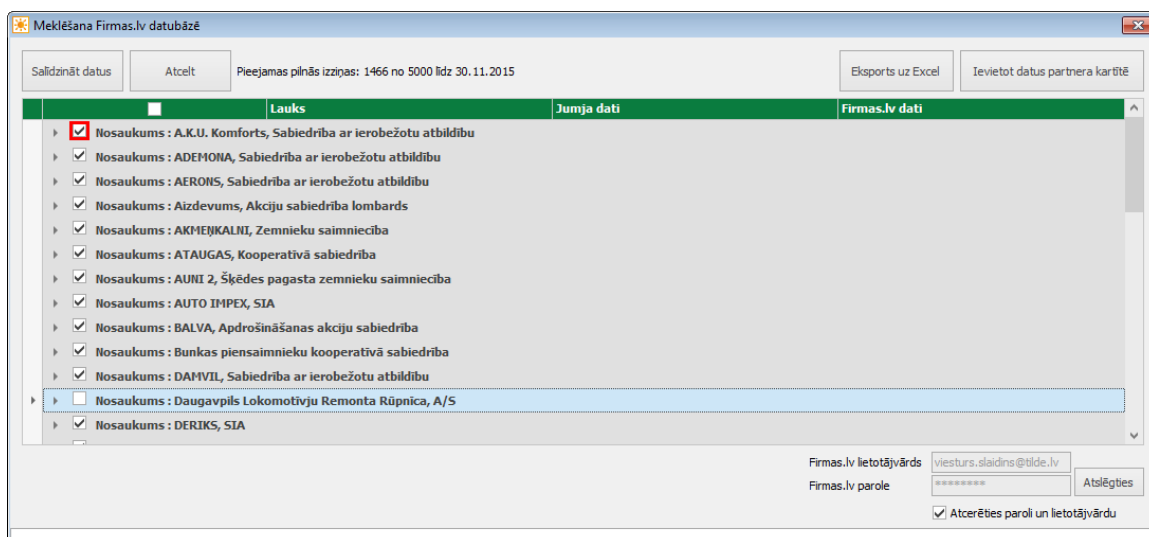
Meklēšana Firmas.lv datubāzē

Salīdzināt datus
Atcelt
Pieejamas pilnās izziņas: 1466 no 5000 līdz 30.11.2015
Eksports uz Excel
Ievietot datus partnera kartītē

| | Lauks | Jumja dati | Firmas.lv dati |
|---|---|---|---|
| ☑ | Nosaukums : A.K.U. Komforts, Sabiedrība ar ierobežotu atbildību | | |
| ☑ | Nosaukums : ADEMONA, Sabiedrība ar ierobežotu atbildību | | |
| ☑ | Nosaukums : AERONS, Sabiedrība ar ierobežotu atbildību | | |
| ☑ | Nosaukums : Aizdevums, Akciju sabiedrība lombards | | |
| ☑ | Nosaukums : AKMEŅKALNI, Zemnieku saimniecība | | |
| ☑ | Nosaukums : ATAUGAS, Kooperatīvā sabiedrība | | |
| ☑ | Nosaukums : AUNI 2, Šķēdes pagasta zemnieku saimniecība | | |
| ☑ | Nosaukums : AUTO IMPEX, SIA | | |
| ☑ | Nosaukums : BALVA, Apdrošināšanas akciju sabiedrība | | |
| ☑ | Nosaukums : Bunkas piensaimnieku kooperatīvā sabiedrība | | |
| ☑ | Nosaukums : DAMVIL, Sabiedrība ar ierobežotu atbildību | | |
| ☐ | Nosaukums : Daugavpils Lokomotīvju Remonta Rūpnīca, A/S | | |
| ☑ | Nosaukums : DERIKS, SIA | | |

Firmas.lv lietotājvārds viesturs.slaidins@tilde.lv
Firmas.lv parole ********
Atslēgties
Atcerēties paroli un lietotājvārdu